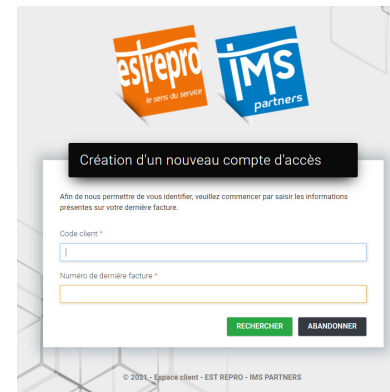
estrepro
le sens du service

iMS
partners

Création d'un nouveau compte d'accès

Afin de nous permettre de vous identifier, veuillez commencer par saisir les informations présentes sur votre dernière facture.

Code client *

Numéro de dernière facture *

RECHERCHER
ABANDONNER

© 2021 - Espace client - EST REPRO - IMS PARTNERS